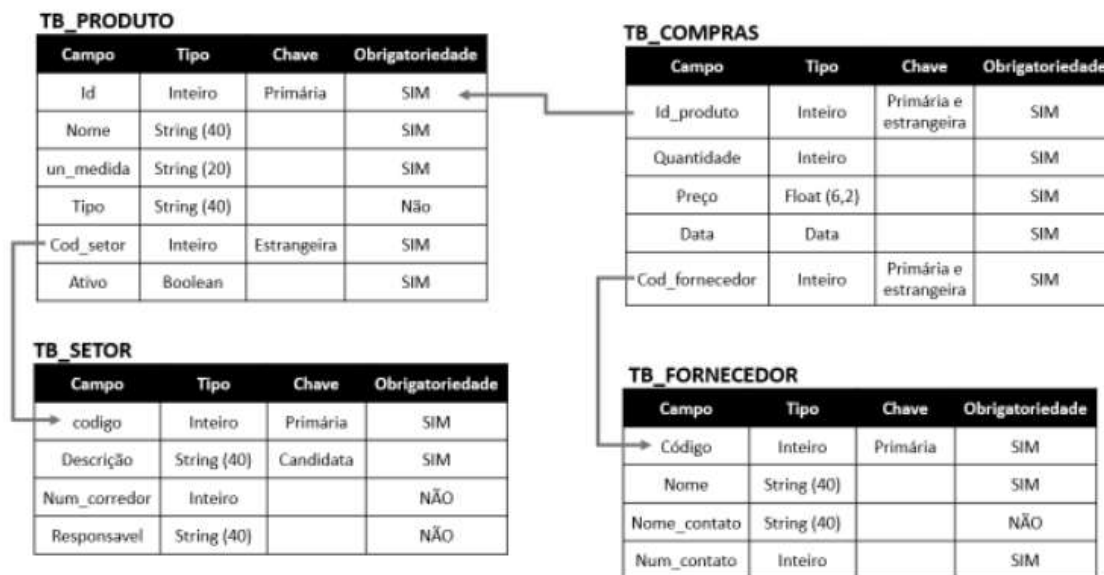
TB_PRODUTO

| Campo | Tipo | Chave | Obrigatoriedade |
|---|---|---|---|
| Id | Inteiro | Primária | SIM |
| Nome | String (40) | | SIM |
| un_medida | String (20) | | SIM |
| Tipo | String (40) | | Não |
| Cod_setor | Inteiro | Estrangeira | SIM |
| Ativo | Boolean | | SIM |

TB_COMPRAS

| Campo | Tipo | Chave | Obrigatoriedade |
|---|---|---|---|
| Id_produto | Inteiro | Primária e estrangeira | SIM |
| Quantidade | Inteiro | | SIM |
| Preço | Float (6,2) | | SIM |
| Data | Data | | SIM |
| Cod_fornecedor | Inteiro | Primária e estrangeira | SIM |

TB_SETOR

| Campo | Tipo | Chave | Obrigatoriedade |
|---|---|---|---|
| codigo | Inteiro | Primária | SIM |
| Descrição | String (40) | Candidata | SIM |
| Num_corredor | Inteiro | | NÃO |
| Responsavel | String (40) | | NÃO |

TB_FORNECEDOR

| Campo | Tipo | Chave | Obrigatoriedade |
|---|---|---|---|
| Código | Inteiro | Primária | SIM |
| Nome | String (40) | | SIM |
| Nome_contato | String (40) | | NÃO |
| Num_contato | Inteiro | | SIM |